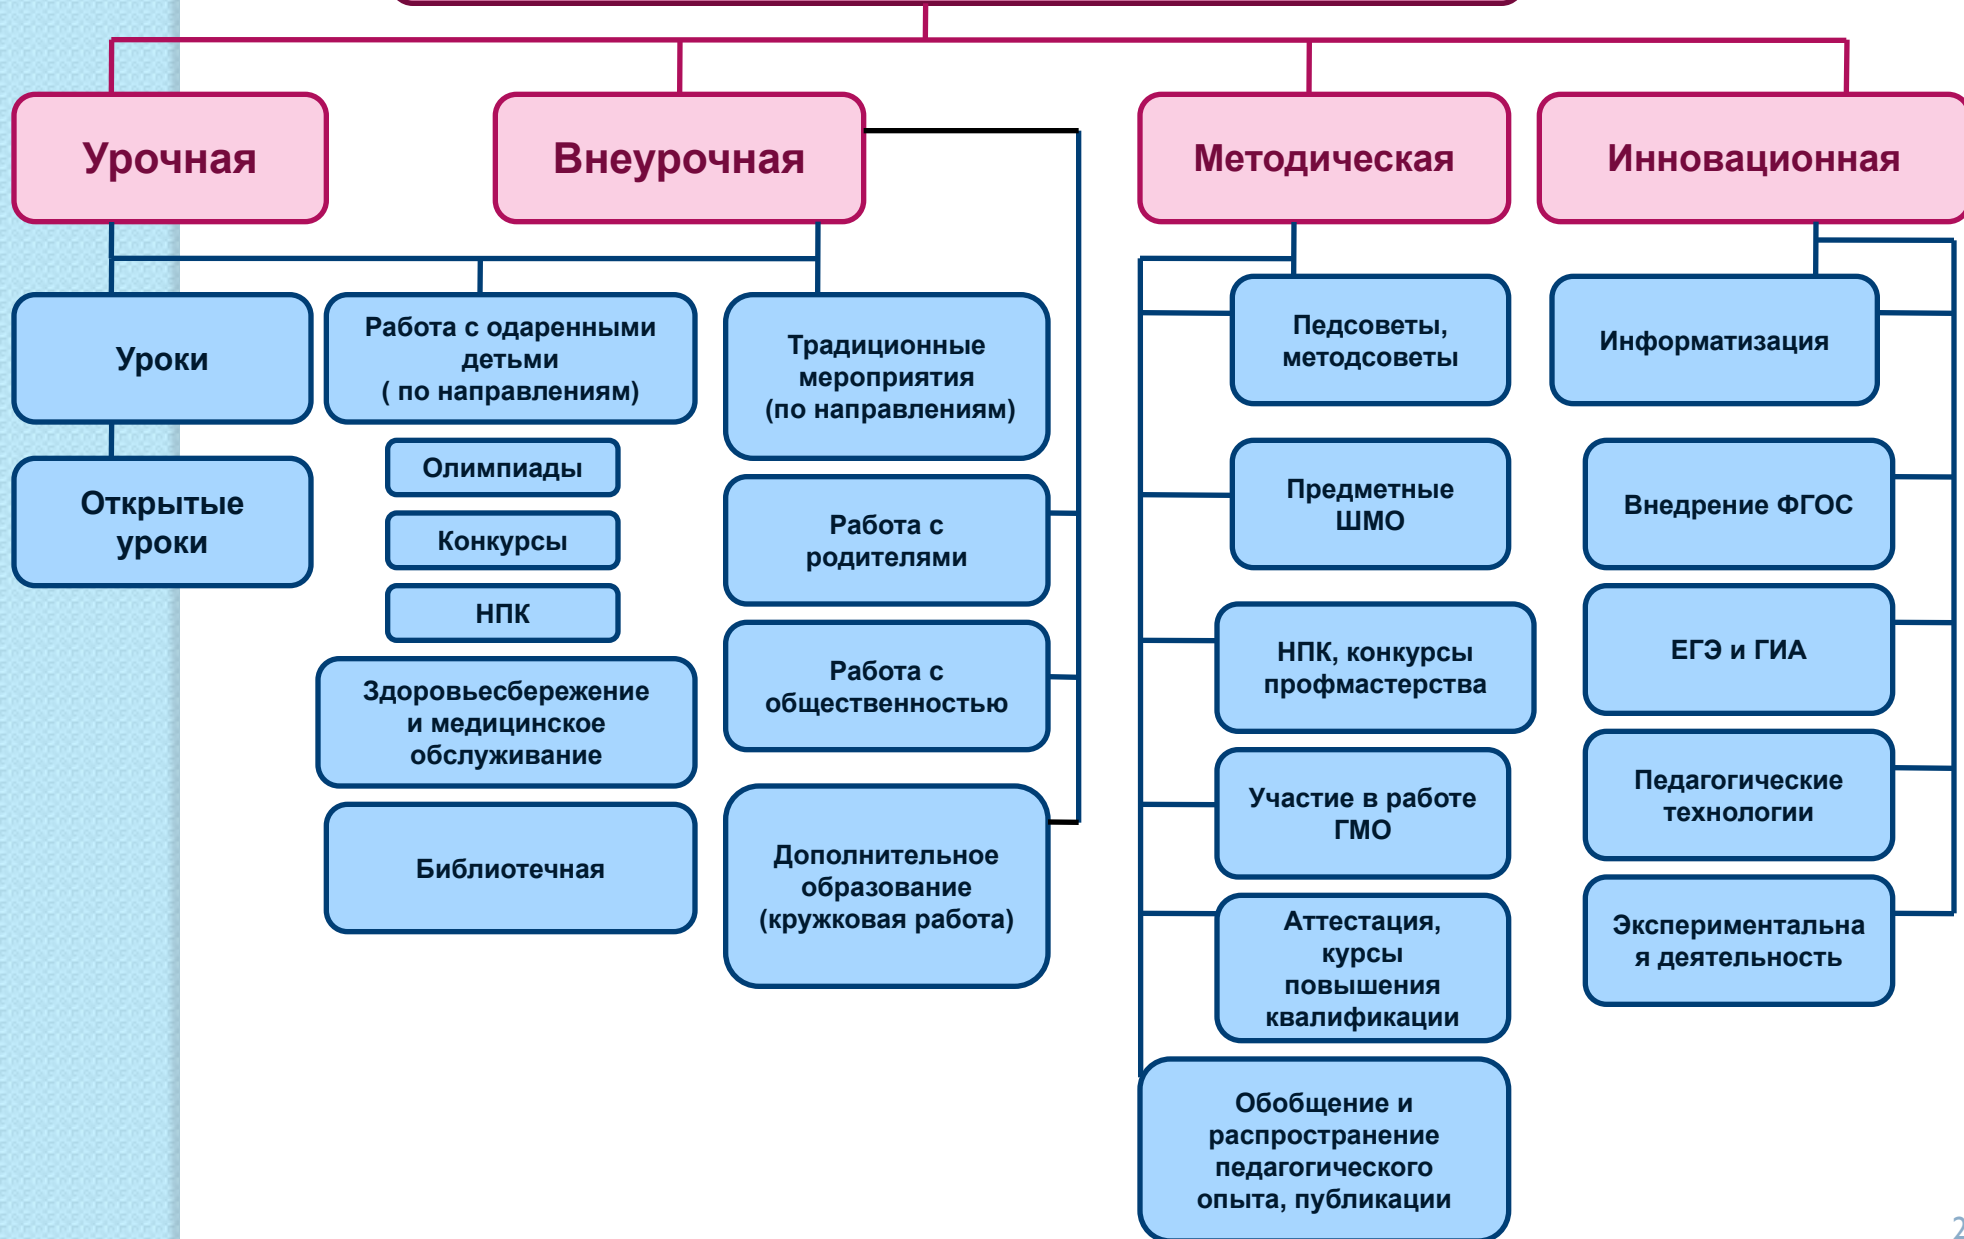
Урочная

Внеурочная

Методическая

Инновационная

Уроки

Открытые уроки

Работа с одаренными детьми ( по направлениям)

Олимпиады

Конкурсы

НПК

Здоровьесбережение и медицинское обслуживание

Библиотечная

Традиционные мероприятия (по направлениям)

Работа с родителями

Работа с общественностью

Дополнительное образование (кружковая работа)

Педсоветы, методсоветы

Предметные ШМО

НПК, конкурсы профмастерства

Участие в работе ГМО

Аттестация, курсы повышения квалификации

Обобщение и распространение педагогического опыта, публикации

Информатизация

Внедрение ФГОС

ЕГЭ и ГИА

Педагогические технологии

Экспериментальна я деятельность

2